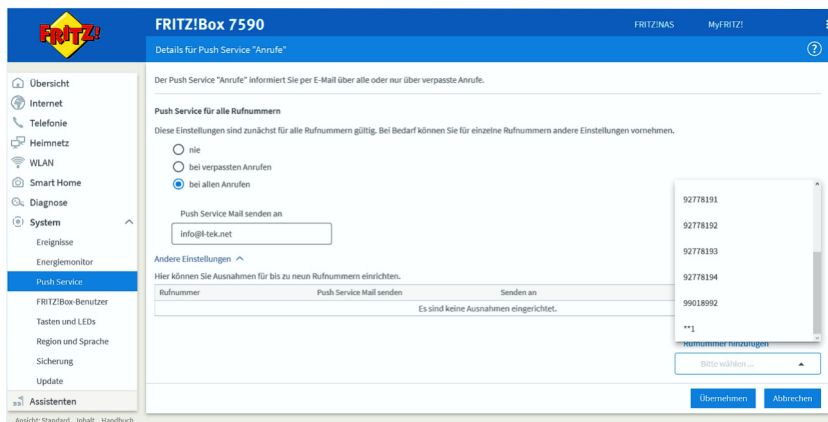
FRITZ!

FRITZ!Box 7590

FRITZ!NAS

MyFRITZ!

Details für Push Service "Anrufe"

?

Übersicht

Internet

Telefonie

Heimnetz

WLAN

Smart Home

Diagnose

System

Ereignisse

Energiemonitor

Push Service

FRITZ!Box-Benutzer

Tasten und LEDs

Region und Sprache

Sicherung

Update

Assistenten

Ansicht: Standard Inhalt Handbuch

Der Push Service "Anrufe" informiert Sie per E-Mail über alle oder nur über verpasste Anrufe.

Push Service für alle Rufnummern

Diese Einstellungen sind zunächst für alle Rufnummern gültig. Bei Bedarf können Sie für einzelne Rufnummern andere Einstellungen vornehmen.

nie

bei verpassten Anrufen

bei allen Anrufen

Push Service Mail senden an

info@I-tek.net

Andere Einstellungen

Hier können Sie Ausnahmen für bis zu neun Rufnummern einrichten.

| Rufnummer | Push Service Mail senden | Senden an |
|---|---|---|
| Es sind keine Ausnahmen eingerichtet. | | |

92778191

92778192

92778193

92778194

99018992

**1

Rufnummer hinzufügen

Bitte wählen ...

Übernehmen

Abbrechen